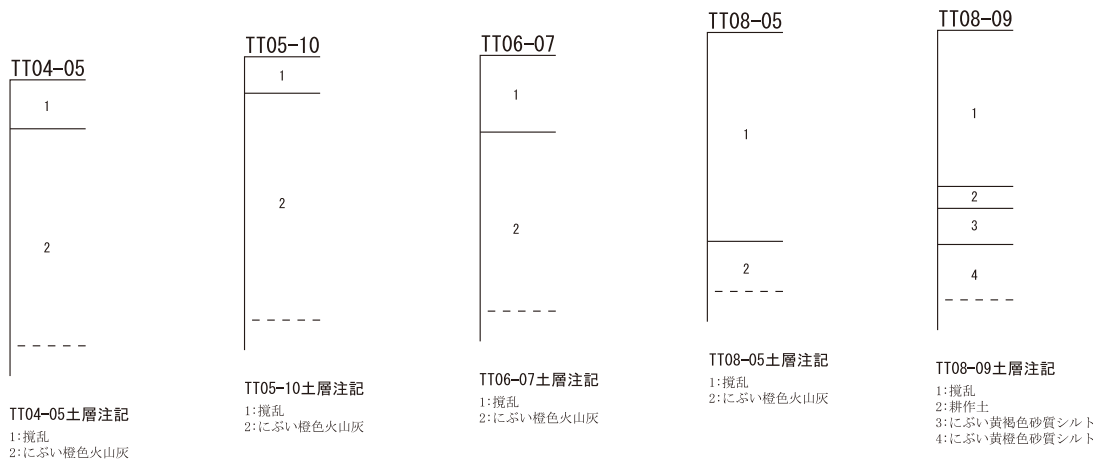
TT04-05

1

2

TT04-05土層注記
1:撹乱
2:にぶい橙色火山灰

TT05-10

1

2

TT05-10土層注記
1:撹乱
2:にぶい橙色火山灰

TT06-07

1

2

TT06-07土層注記
1:撹乱
2:にぶい橙色火山灰

TT08-05

1

2

TT08-05土層注記
1:撹乱
2:にぶい橙色火山灰

TT08-09

1

2

3

4

TT08-09土層注記
1:撹乱
2:耕作土
3:にぶい黄褐色砂質シルト
4:にぶい黄橙色砂質シルト